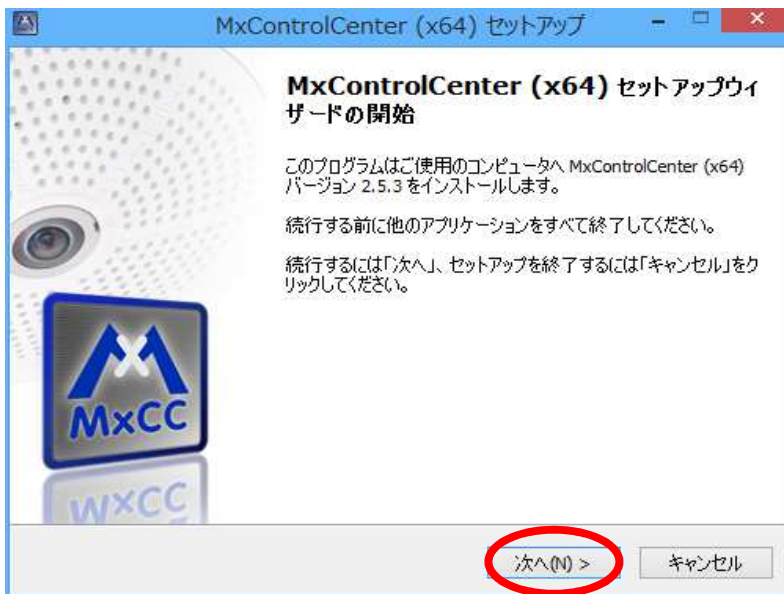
MxControlCenter (x64) セットアップ

MxControlCenter (x64) セットアップウィザードの開始

このプログラムはご使用のコンピュータへ MxControlCenter (x64) バージョン 2.5.3 をインストールします。

続行する前に他のアプリケーションをすべて終了してください。

続行するには「次へ」、セットアップを終了するには「キャンセル」をクリックしてください。

MxCC

MxCC

次へ(N) >

キャンセル